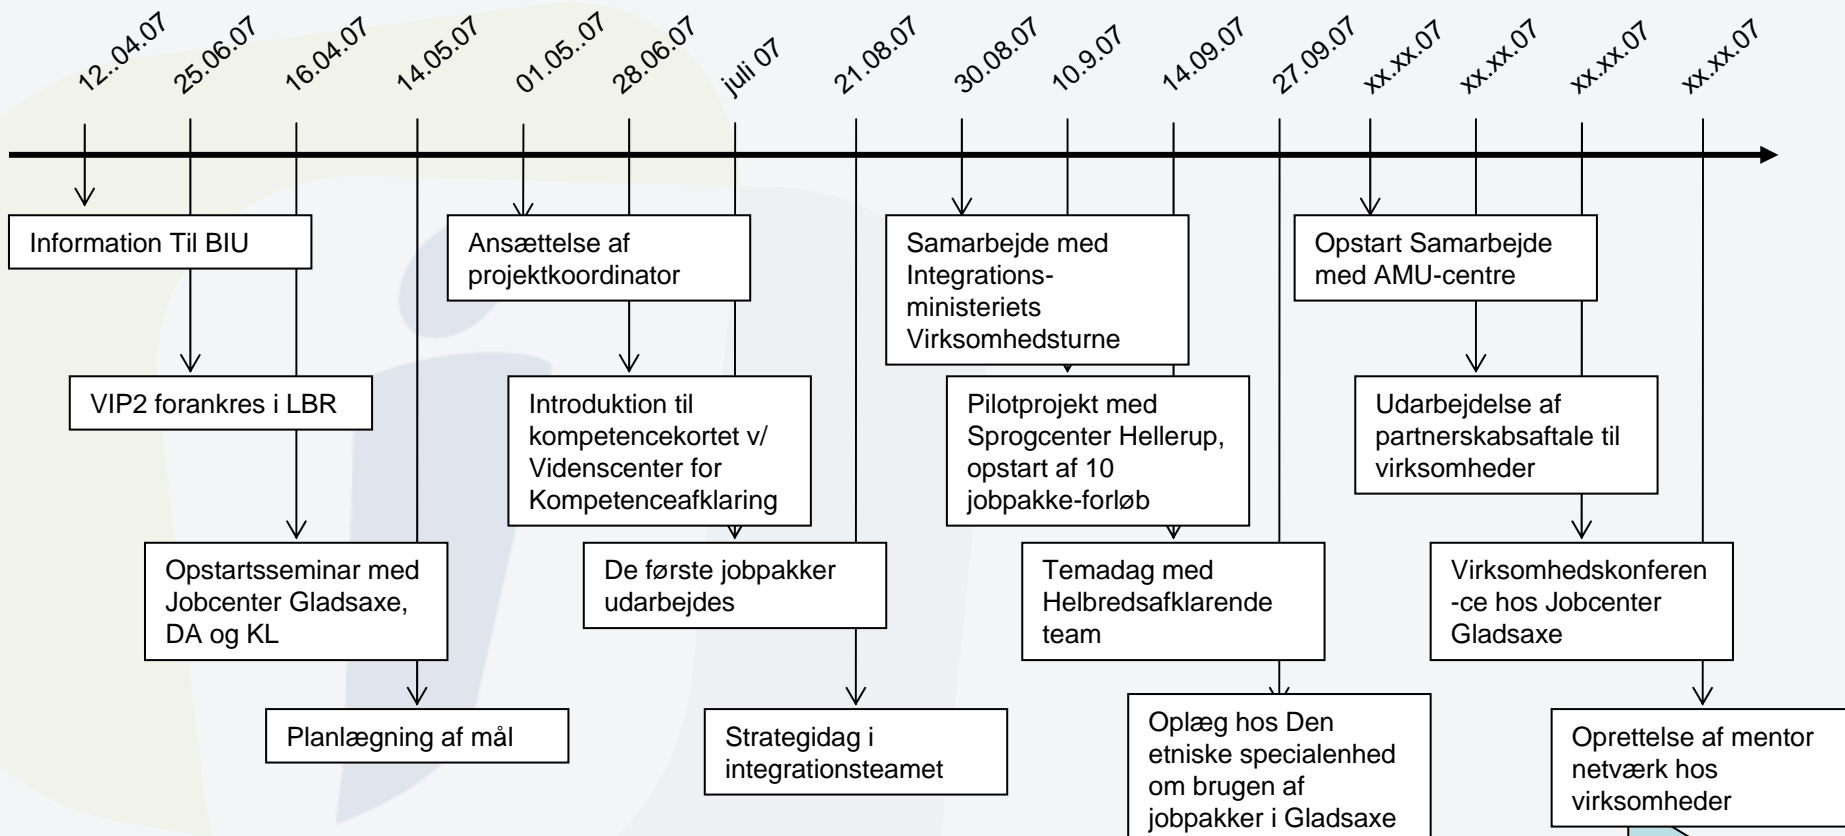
12..04.07
25.06.07
16.04.07
14.05.07
01.05..07
28.06.07
juli 07
21.08.07
30.08.07
10.9.07
14.09.07
27.09.07
xx.xx.07
xx.xx.07
xx.xx.07
xx.xx.07

Information Til BIU

VIP2 forankres i LBR

Opstartsseminar med Jobcenter Gladsaxe, DA og KL

Planlægning af mål

Ansættelse af projektkoordinator

Introduktion til kompetencekortet v/ Videnscenter for Kompetenceafklaring

De første jobpakker udarbejdes

Strategidag i integrationsteamet

Samarbejde med Integrations-ministeriets Virksomhedsturne

Pilotprojekt med Sprogcenter Hellerup, opstart af 10 jobpakke-forløb

Temadag med Helbredsafklarende team

Oplæg hos Den etniske specialenhed om brugen af jobpakker i Gladsaxe

Opstart Samarbejde med AMU-centre

Udarbejdelse af partnerskabsaftale til virksomheder

Virksomhedskonferen -ce hos Jobcenter Gladsaxe

Oprettelse af mentor netværk hos virksomheder